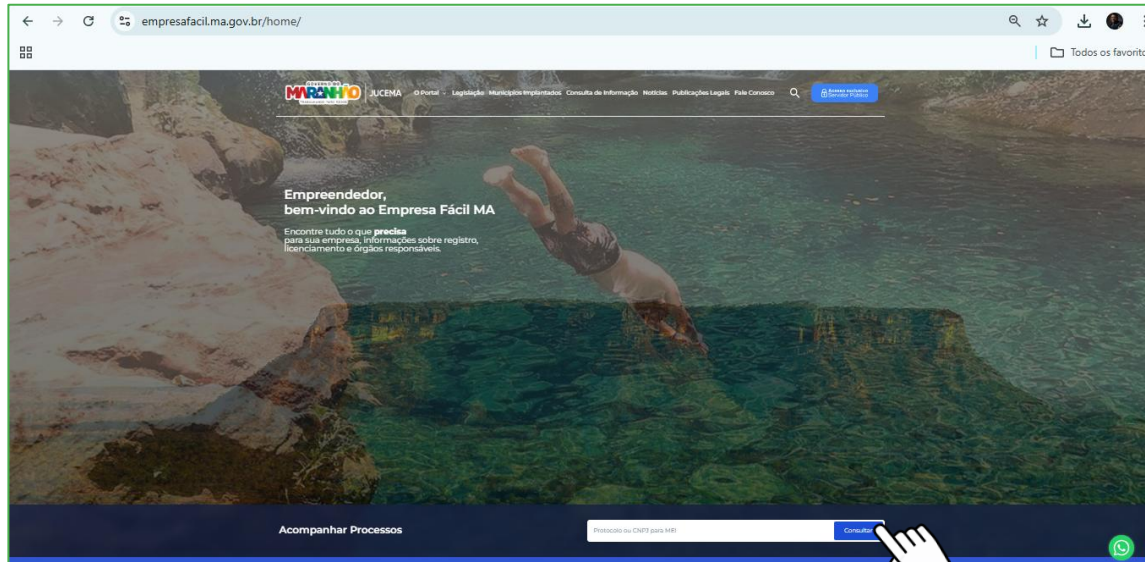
empresafacil.ma.gov.br/home/

Todos os favorito

GOVERNO DO MARANHÃO | JUCEMA O Portal Legislação Municípios Implantados Consulta de Informação Notícias Publicações Legais Fale Conosco

Acesso exclusivo Servidor Público

Empreendedor,
bem-vindo ao Empresa Fácil MA

Encontre tudo o que **precisa** para sua empresa, informações sobre registro, licenciamento e órgãos responsáveis.

Acompanhar Processos

Protocolo ou CNPJ para MEI

Consultar